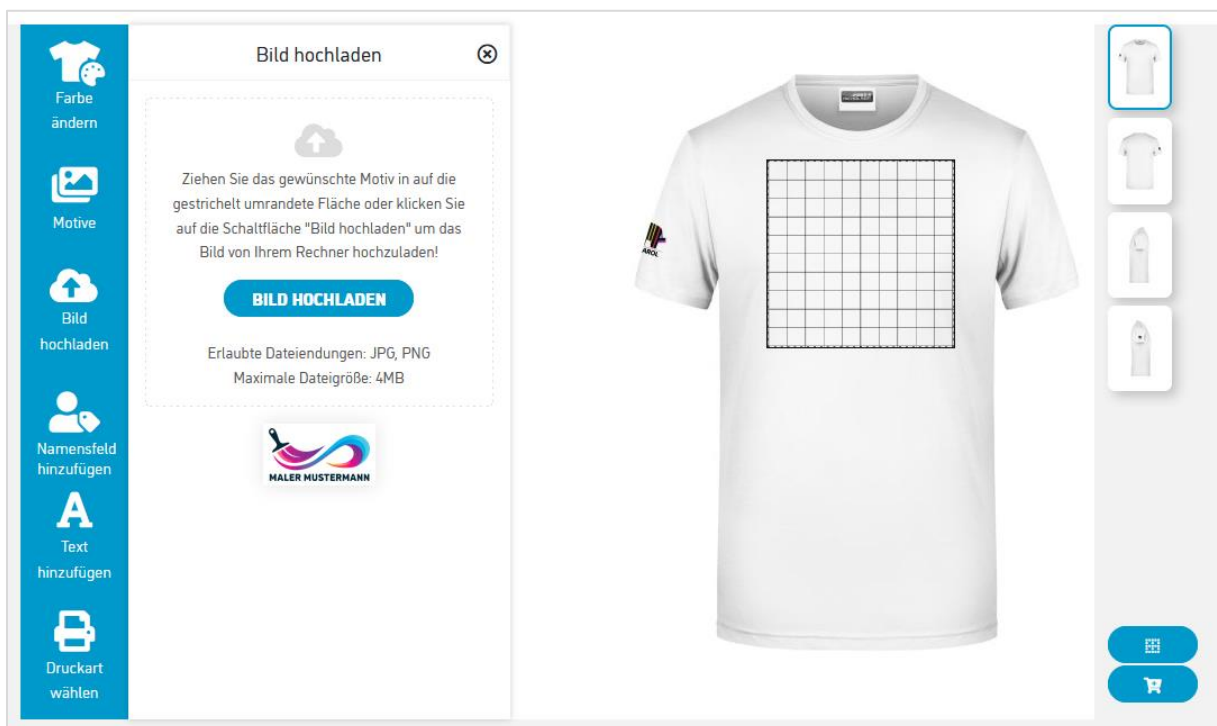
Farbe ändern

Motive

Bild hochladen

Namensfeld hinzufügen

Text hinzufügen

Druckart wählen

Bild hochladen

Ziehen Sie das gewünschte Motiv in auf die gestrichelt umrandete Fläche oder klicken Sie auf die Schaltfläche "Bild hochladen" um das Bild von Ihrem Rechner hochzuladen!

BILD HOCHLADEN

Erlaubte Dateiendungen: JPG, PNG
Maximale Dateigröße: 4MB

MALER MUSTERMANN

AROL